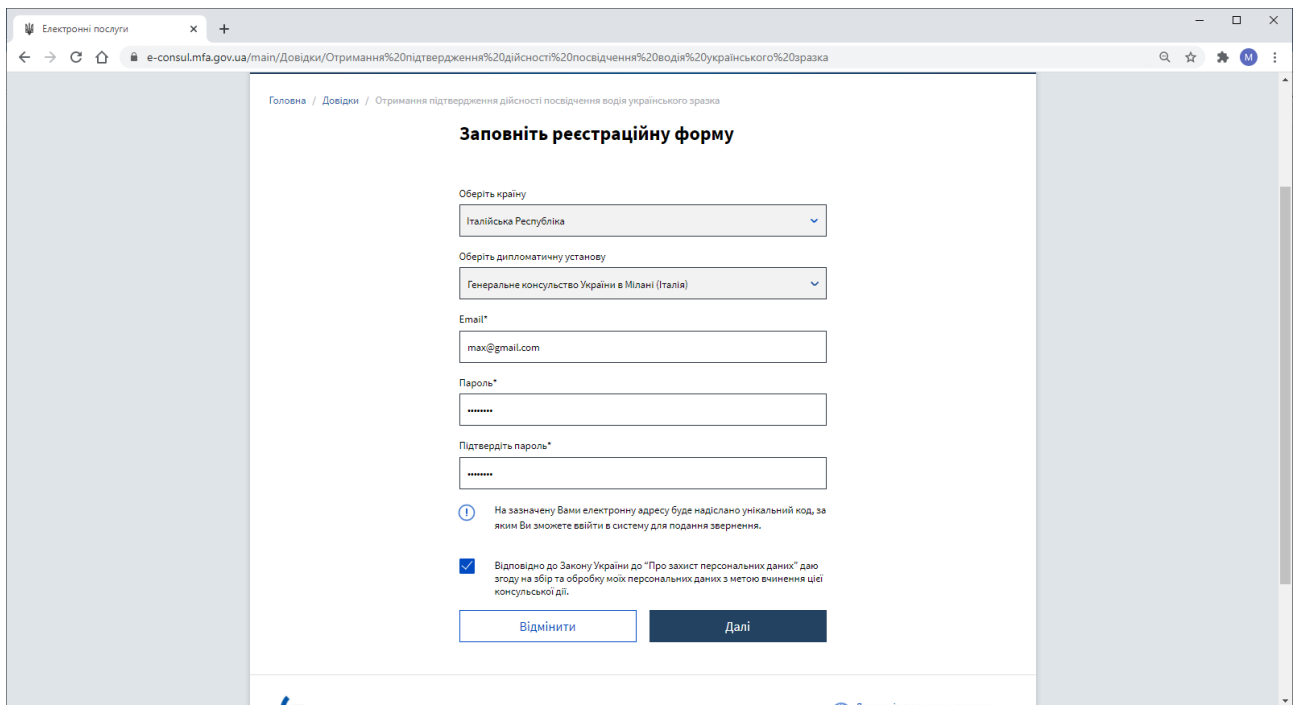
Електронні послуги ×
+
e-consul.mfa.gov.ua/main/Довідки/Отримання%20підтвердження%20дійсності%20посвідчення%20водія%20українського%20зразка
M

Головна / Довідки / Отримання підтвердження дійсності посвідчення водія українського зразка

Заповніть реєстраційну форму

Оберіть країну
Італійська Республіка

Оберіть дипломатичну установу
Генеральне консульство України в Мілані (Італія)

Email*
max@gmail.com

Пароль*
••••••••

Підтвердіть пароль*
••••••••

На зазначену Вами електронну адресу буде надіслано унікальний код, за яким Ви зможете ввійти в систему для подання звернення.

Відповідно до Закону України до "Про захист персональних даних" даю згоду на збір та обробку моїх персональних даних з метою вчинення цієї консульської дії.

Відмінити
Далі